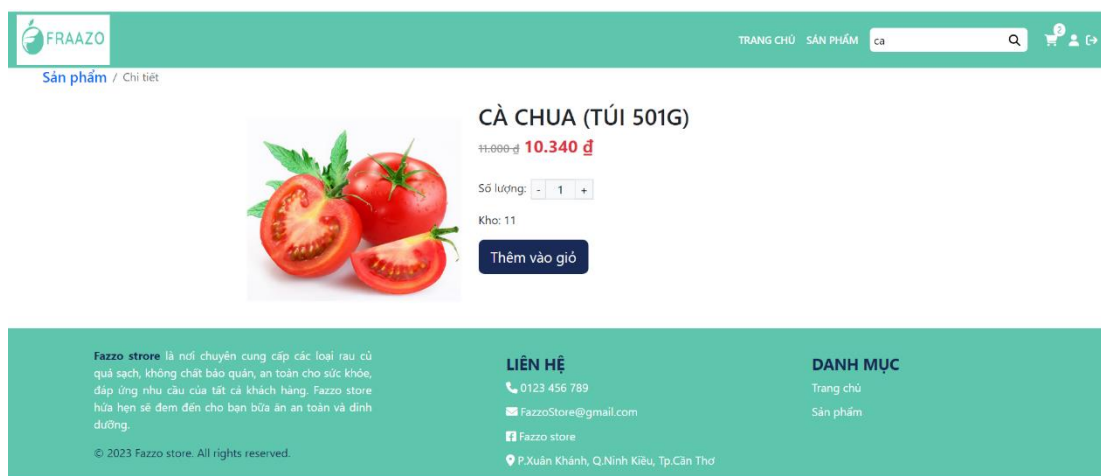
FRAAZO

TRANG CHỦ SẢN PHẨM ca

2

Sản phẩm / Chi tiết

CÀ CHUA (TÚI 501G)

11.000 ₫ 10.340 ₫

Số lượng: - 1 +

Kho: 11

Thêm vào giỏ

Fazzo strore là nơi chuyên cung cấp các loại rau củ quả sạch, không chất bảo quản, an toàn cho sức khỏe, đáp ứng nhu cầu của tất cả khách hàng. Fazzo store hứa hẹn sẽ đem đến cho bạn bữa ăn an toàn và dinh dưỡng.

© 2023 Fazzo store. All rights reserved.

LIÊN HỆ

0123 456 789

FazzoStore@gmail.com

Fazzo store

P.Xuân Khánh, Q.Ninh Kiều, Tp.Cần Thơ

DANH MỤC

Trang chủ

Sản phẩm